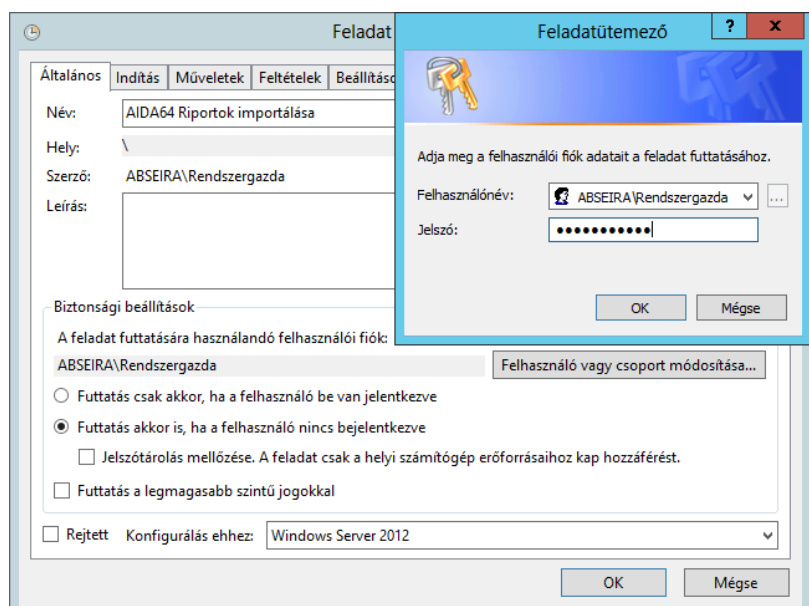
Feladat

Általános | Indítás | Műveletek | Feltételek | Beállításo

Név: AIDA64 Riportok importálása

Hely: \

Szerző: ABSEIRA\Rendszergazda

Leírás:

Biztonsági beállítások

A feladat futtatására használandó felhasználói fiók:

ABSEIRA\Rendszergazda

Felhasználó vagy csoport módosítása...

Futtatás csak akkor, ha a felhasználó be van jelentkezve

Futtatás akkor is, ha a felhasználó nincs bejelentkezve

Jelszótárolás mellőzése. A feladat csak a helyi számítógép erőforrásaihoz kap hozzáférést.

Futtatás a legmagasabb szintű jogokkal

Rejtett Konfigurálás ehhez: Windows Server 2012

OK Mégse

Feladatütemező ? x

Adja meg a felhasználói fiók adatait a feladat futtatásához.

Felhasználónév: ABSEIRA\Rendszergazda ...

Jelszó: ●●●●●●●●●●●

OK Mégse